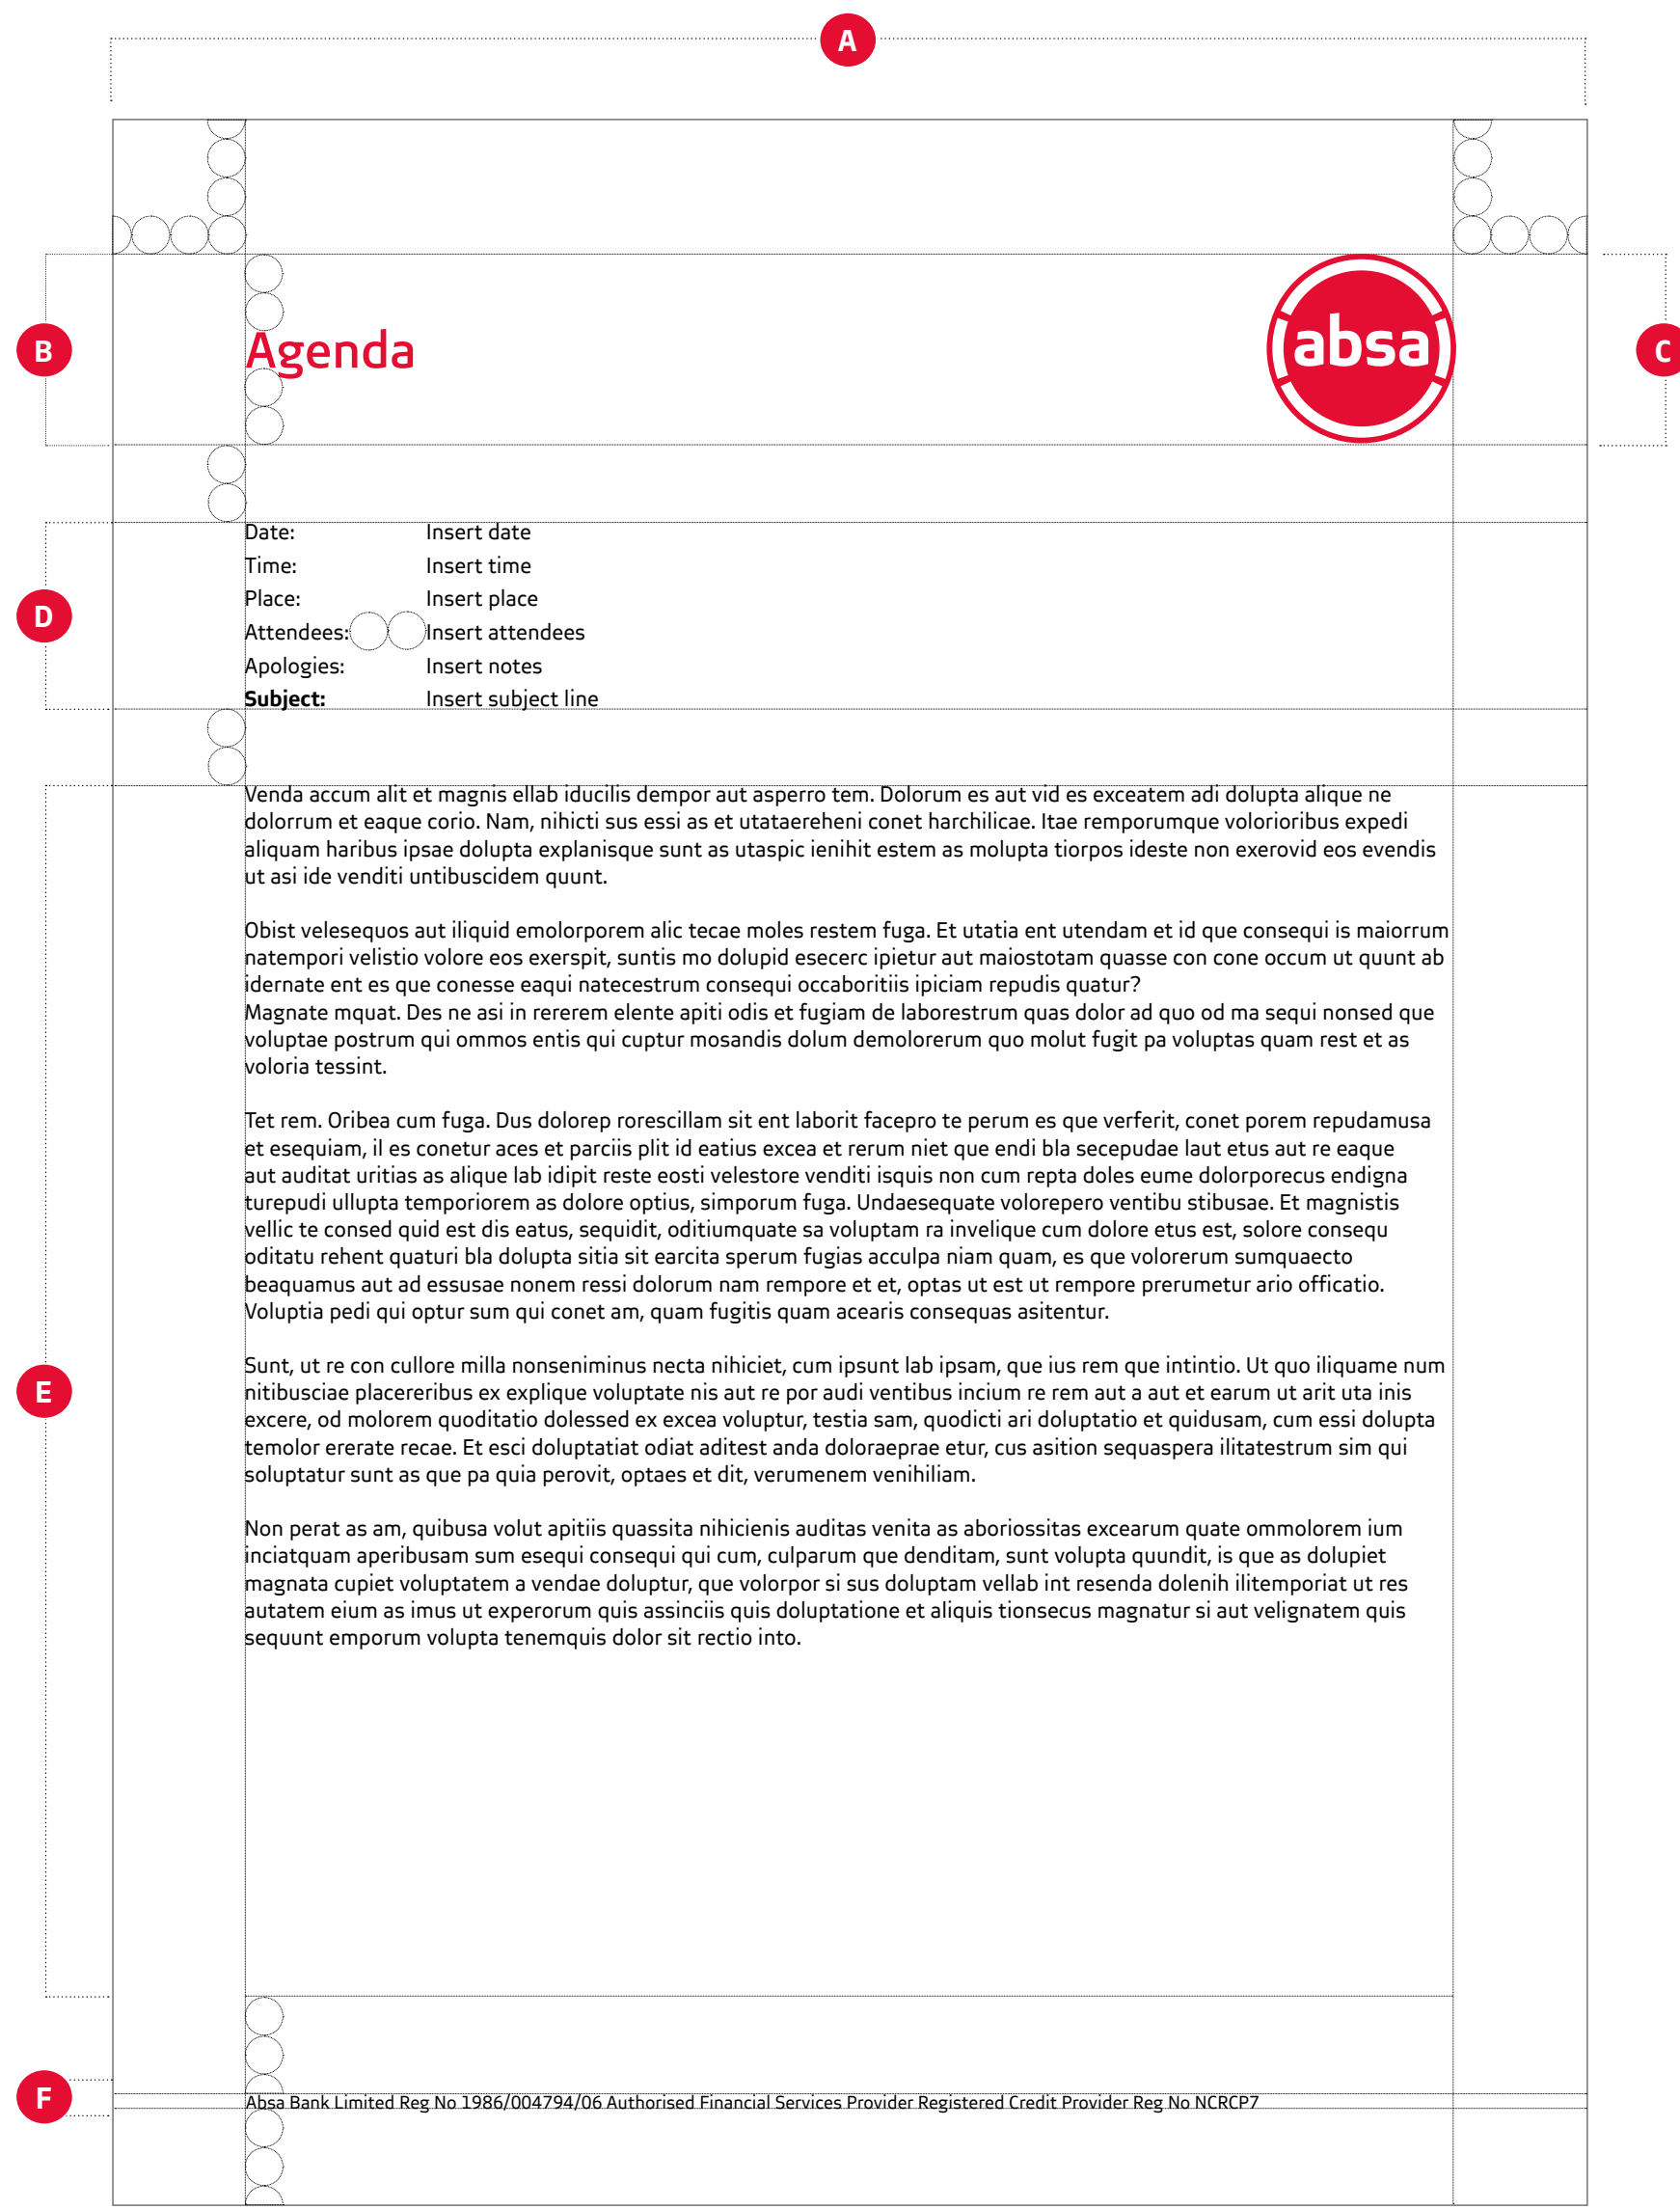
A

B

Agenda

absa

C

D

Date: Insert date
Time: Insert time
Place: Insert place
Attendees: Insert attendees
Apologies: Insert notes
**Subject:** Insert subject line

Venda accum alit et magnis ellab iducilis dempor aut asperro tem. Dolorum es aut vid es exceatem adi dolupta alique ne dolorrum et eaque corio. Nam, nihicti sus essi as et utataereheni conet harchilicae. Itae remporumque volorioribus expedi aliquam haribus ipsae dolupta explanisque sunt as utaspic ienihit estem as molupta tiorpos ideste non exerovid eos evendis ut asi ide venditi untibuscidem quunt.

Obist velesequos aut iliquid emolorporem alic tecae moles restem fuga. Et utatia ent utendam et id que consequi is maiorrum natempori velistio volore eos exerspit, suntis mo dolupid esecerc ipietur aut maiostotam quasse con cone occum ut quunt ab idernate ent es que conesse eaqui natecestrum consequi occaboritiis ipiciam repudis quatur?
Magnate mquat. Des ne asi in rererem elente apiti odis et fugiam de laborestrum quas dolor ad quo od ma sequi nonsed que voluptae postrum qui ommos entis qui cuptur mosandis dolum demolorerum quo molut fugit pa voluptas quam rest et as voloria tessint.

Tet rem. Oribea cum fuga. Dus dolorep rorescillam sit ent laborit facepro te perum es que verferit, conet porem repudamusa et esequiam, il es conetur aces et parciis plit id eatius excea et rerum niet que endi bla secepudae laut etus aut re eaque aut auditat uritias as alique lab idipit reste eosti velestore venditi isquis non cum repta doles eume dolorporecus endigna turepudi ullupta temporiorem as dolore optius, simporum fuga. Undaesequate volorepero ventibu stibusae. Et magnistis vellic te consed quid est dis eatus, sequidit, oditiumquate sa voluptam ra invelique cum dolore etus est, solore consequ oditatu rehent quaturi bla dolupta sitia sit earcita sperum fugias acculpa niam quam, es que volorerum sumquaecto beaquamus aut ad essusae nonem ressi dolorum nam rempore et et, optas ut est ut rempore prerumetur ario officatio. Voluptia pedi qui optur sum qui conet am, quam fugitis quam acearis consequas asitentur.

E

Sunt, ut re con cullore milla nonseniminus necta nihiciet, cum ipsunt lab ipsam, que ius rem que intintio. Ut quo iliquame num nitibusciae placereribus ex explique voluptate nis aut re por audi ventibus incium re rem aut a aut et earum ut arit uta inis excere, od molorem quoditatio dolessed ex excea voluptur, testia sam, quodicti ari doluptatio et quidusam, cum essi dolupta temolor ererate recae. Et esci doluptatiat odiat aditest anda doloraeprae etur, cus asition sequaspera ilitatestrum sim qui soluptatur sunt as que pa quia perovit, optaes et dit, verumenem venihiliam.

Non perat as am, quibusa volut apitiis quassita nihicienis auditas venita as aboriossitas excearum quate ommolorem ium inciatquam aperibusam sum esequi consequi qui cum, culparum que denditam, sunt volupta quundit, is que as dolupiet magnata cupiet voluptatem a vendae doluptur, que volorpor si sus doluptam vellab int resenda dolenih ilitemporiat ut res autatem eium as imus ut experorum quis assinciis quis doluptatione et aliquis tionsecus magnatur si aut velignatem quis sequunt emporum volupta tenemquis dolor sit rectio into.

F

Absa Bank Limited Reg No 1986/004794/06 Authorised Financial Services Provider Registered Credit Provider Reg No NCRCP7